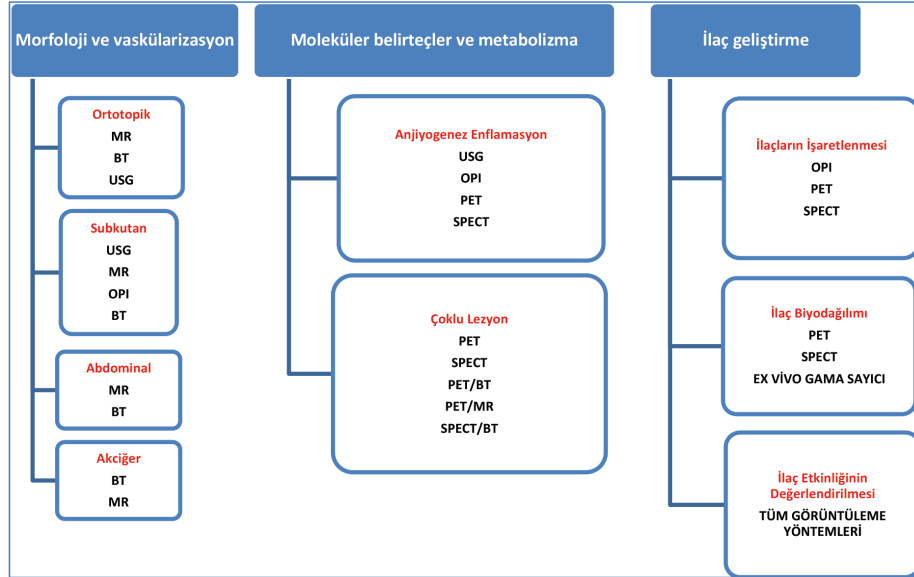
Morfoloji ve vaskülarizasyon

Ortotopik
MR
BT
USG

Subkutan
USG
MR
OPI
BT

Abdominal
MR
BT

Akciğer
BT
MR

Moleküler belirteçler ve metabolizma

Anjiyogenez Enflamasyon
USG
OPI
PET
SPECT

Çoklu Lezyon
PET
SPECT
PET/BT
PET/MR
SPECT/BT

İlaç geliştirme

İlaçların İşaretlenmesi
OPI
PET
SPECT

İlaç Biyodağılımı
PET
SPECT
EX VİVO GAMA SAYICI

İlaç Etkinliğinin Değerlendirilmesi
TÜM GÖRÜNTÜLEME YÖNTEMLERİ